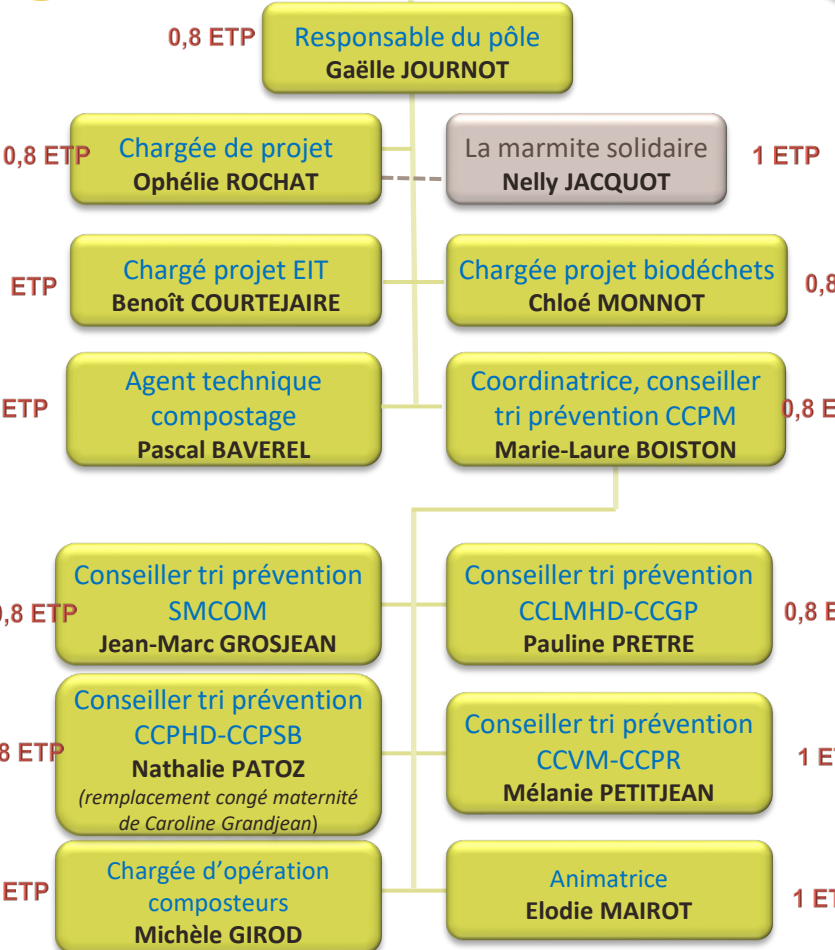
0,8 ETP
Responsable du pôle
Gaëlle JOURNOT

0,8 ETP
Chargée de projet
Ophélie ROCHAT

La marmite solidaire
Nelly JACQUOT
1 ETP

ETP
Chargé projet EIT
Benoît COURTEJAIRE

Chargée projet biodéchets
Chloé MONNOT
0,8

ETP
Agent technique compostage
Pascal BAVEREL

Coordinatrice, conseiller tri prévention CCPM
Marie-Laure BOISTON
0,8 E

0,8 ETP
Conseiller tri prévention SMCOM
Jean-Marc GROSJEAN

Conseiller tri prévention CCLMHD-CCGP
Pauline PRETRE
0,8 E

8 ETP
Conseiller tri prévention CCPHD-CCPSB
Nathalie PATOZ
(remplacement congé maternité de Caroline Grandjean)

Conseiller tri prévention CCVM-CCPR
Mélanie PETITJEAN
1 E

ETP
Chargée d'opération composteurs
Michèle GIROD

Animatrice
Elodie MAIROT
1 E